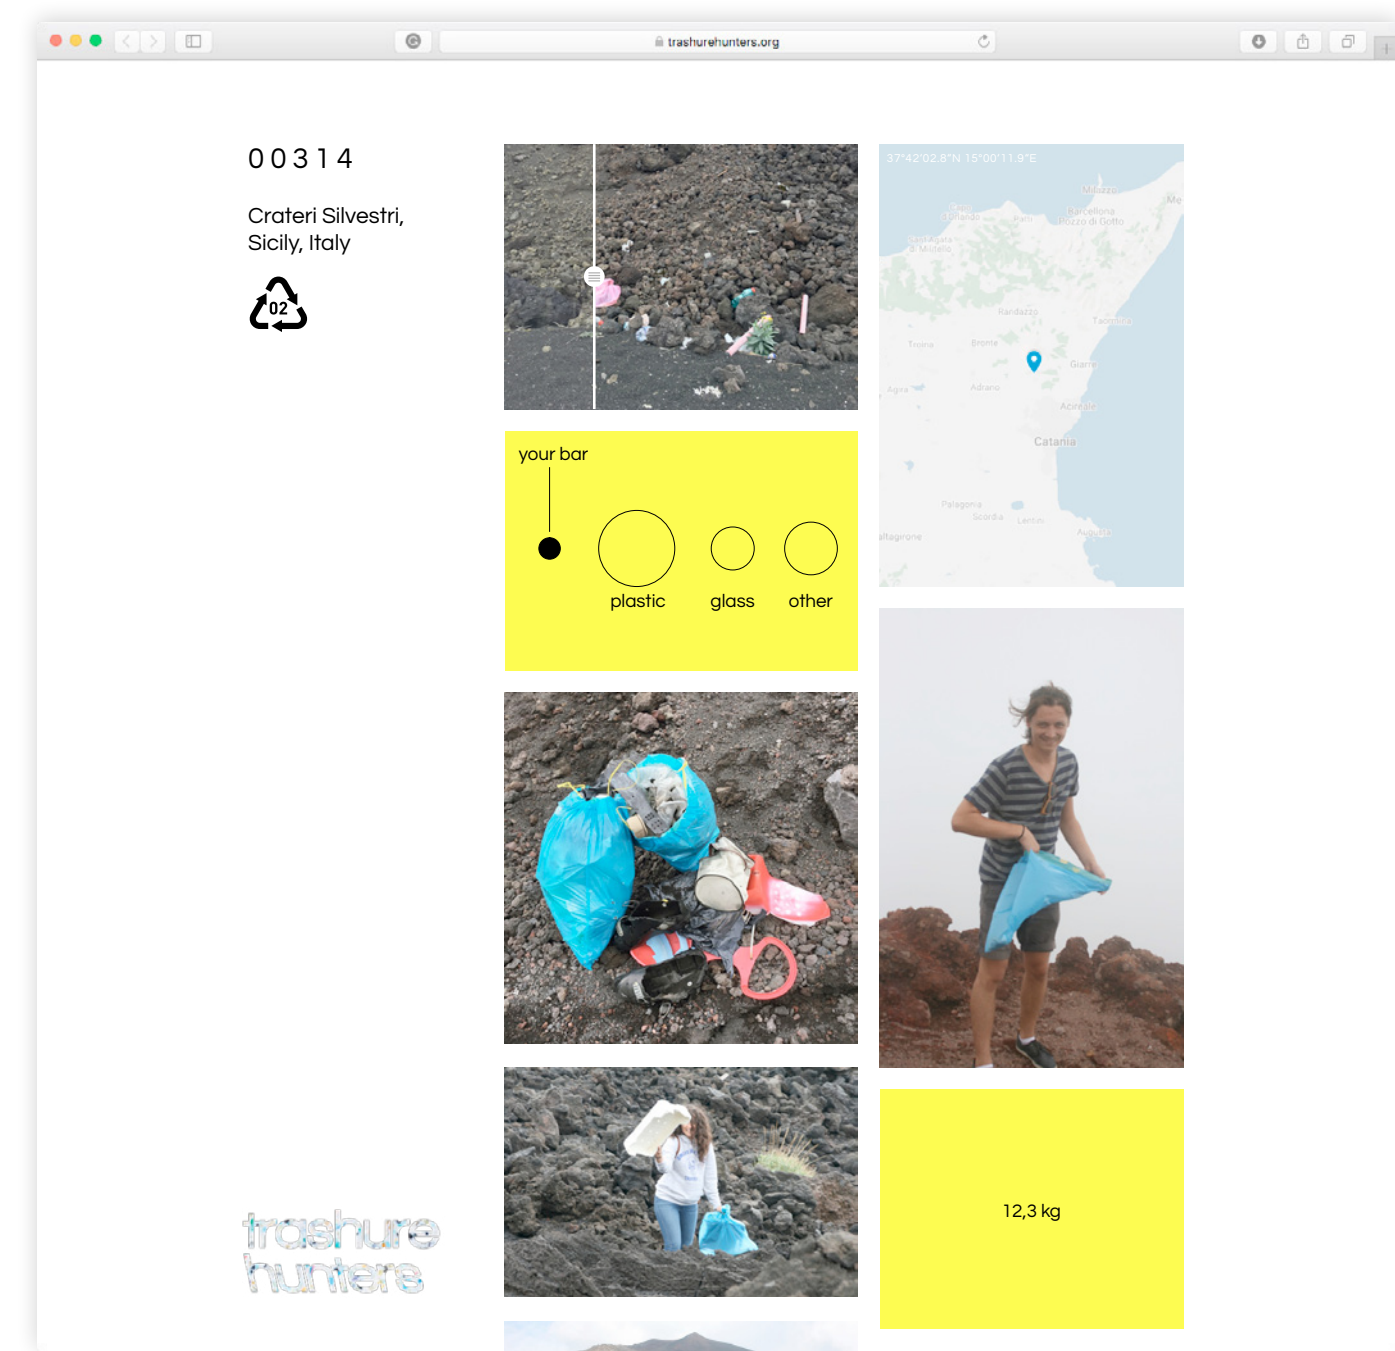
trashurehunters.org

00314

Crateri Silvestri, Sicily, Italy

02

37°42'02.8"N 15°00'11.9"E

Milazzo

Barcellona Pozzo di Gotto

Randazzo

Taormina

Troina

Bronte

Giarre

Adrano

Acireale

Catania

Palagonia

Lentini

Augusta

your bar

plastic

glass

other

12,3 kg

trashure hunters